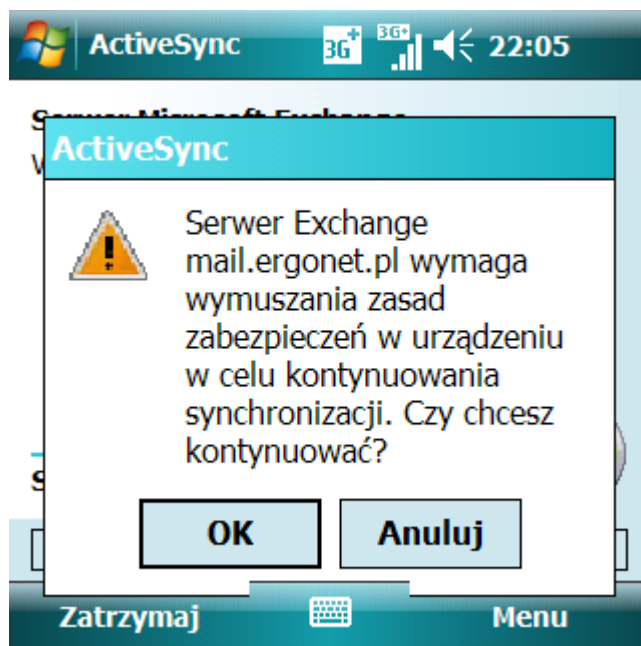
ActiveSync 3G 3G+ 22:05

ActiveSync

Serwer Exchange mail.ergonet.pl wymaga wymuszania zasad zabezpieczeń w urządzeniu w celu kontynuowania synchronizacji. Czy chcesz kontynuować?

OK Anuluj

Zatrzymaj Menu